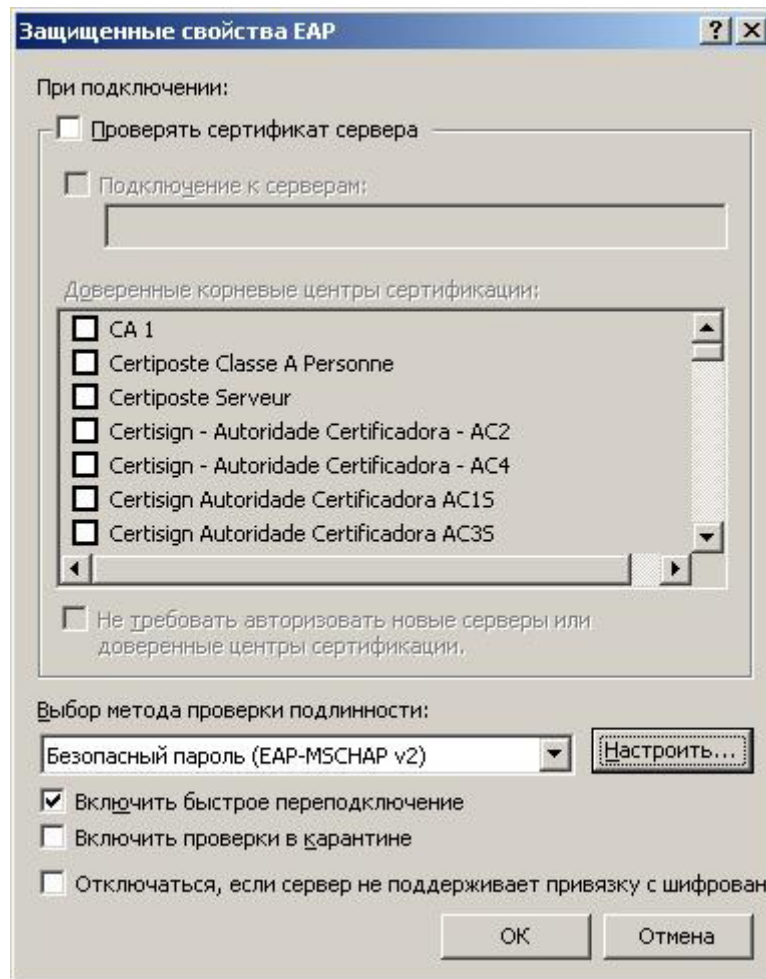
Защищенные свойства EAP

? X

При подключении:

Проверять сертификат сервера

Подключение к серверам:

Доверенные корневые центры сертификации:

CA 1
Certiposte Classe A Personne
Certiposte Serveur
Certisign - Autoridade Certificadora - AC2
Certisign - Autoridade Certificadora - AC4
Certisign Autoridade Certificadora AC1S
Certisign Autoridade Certificadora AC3S

Не требовать авторизовать новые серверы или доверенные центры сертификации.

Выбор метода проверки подлинности:

Безопасный пароль (EAP-MSCHAP v2)

Настроить...

Включить быстрое переподключение

Включить проверки в карантине

Отключаться, если сервер не поддерживает привязку с шифрован

OK

Отмена